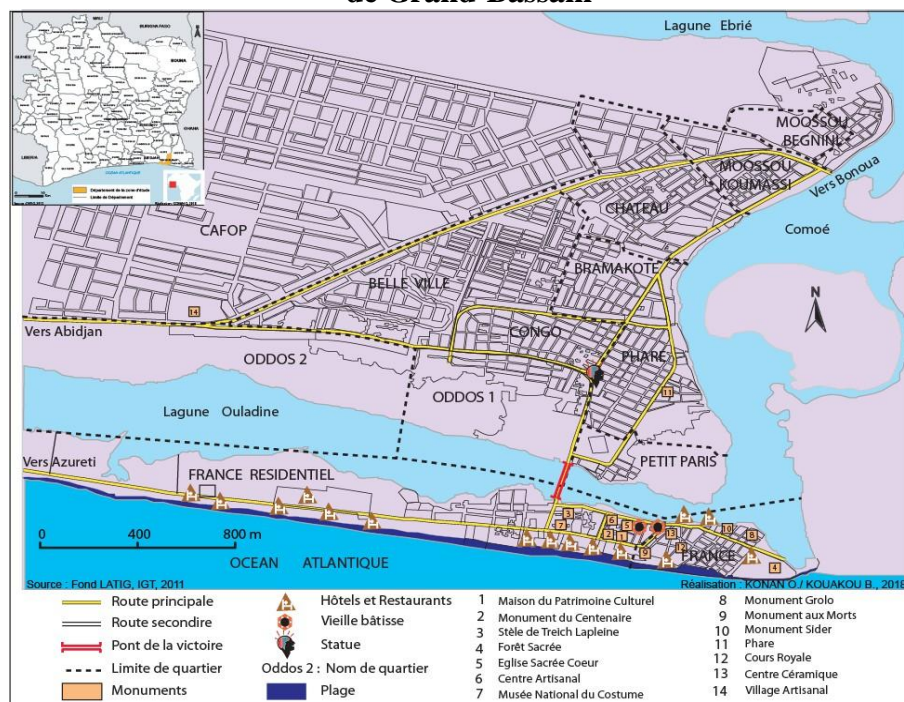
de Grand-Bassam

Lagune Ebrié

MOOSSOU BEGNINI
MOOSSOU KOUMASSI
Vers Bonoua
CHATEAU
Comoé
CAFOP
BRAMAKOTE
BELLE VILLE
14
Vers Abidjan
CONGO
ODDOS 2
PHARE
11
ODDOS 1
Lagune Ouladine
Vers Azureti
PETIT PARIS
FRANCE RESIDENTIEL
3
6
5
2
1
9
13
12
10
8
4
FRANCE
0 400 800 m
OCEAN ATLANTIQUE
Source : Fond LATIG, IGT, 2011
Réalisation : KONAN O./ KOUAKOU B., 2018
N

Route principale
Route secondire
Pont de la victoire
Limite de quartier
Monuments
Hôtels et Restaurants
Vieille bâtisse
Statue
Oddos 2 : Nom de quartier
Plage

1 Maison du Patrimoine Culturel
2 Monument du Centenaire
3 Stèle de Treich Lapleine
4 Forêt Sacrée
5 Eglise Sacrée Coeur
6 Centre Artisanal
7 Musée National du Costume
8 Monument Grolo
9 Monument aux Morts
10 Monument Sider
11 Phare
12 Cours Royale
13 Centre Céramique
14 Village Artisanal

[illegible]
Département de la zone d'étude
Limite de Département